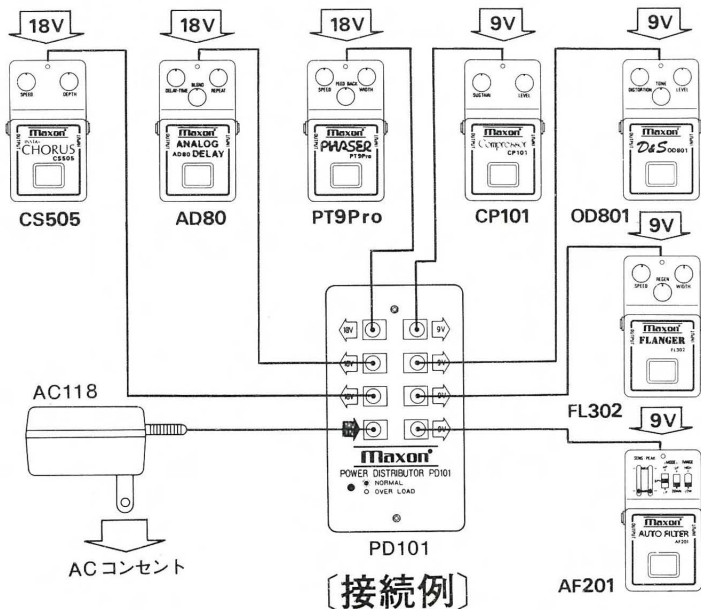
18V
18V
18V
9V
9V

SPEED DEPTH
Maxon
CHORUS
CS505

DELAY-TIME BLEND REPEAT
Maxon
ANALOG
AD80 DELAY

SPEED FEED BACK WIDTH
Maxon
PHASER
PT9Pro

SUSTAIN LEVEL
Maxon
Compressor
CP101

DISTORTION TONE LEVEL
Maxon
D&S OD801

CS505
AD80
PT9Pro
CP101
OD801

9V

SPEED REGEN WIDTH
Maxon
FLANGER
FL302

AC118

18V
9V
18V
9V
18V
9V
9V
9V

Maxon
POWER DISTRIBUTOR PD101
NORMAL
OVER LOAD

FL302

9V

SENS PEAK MODE RANGE
Maxon
AUTO FILTER
AF201

ACコンセント

PD101

〔接続例〕

AF201